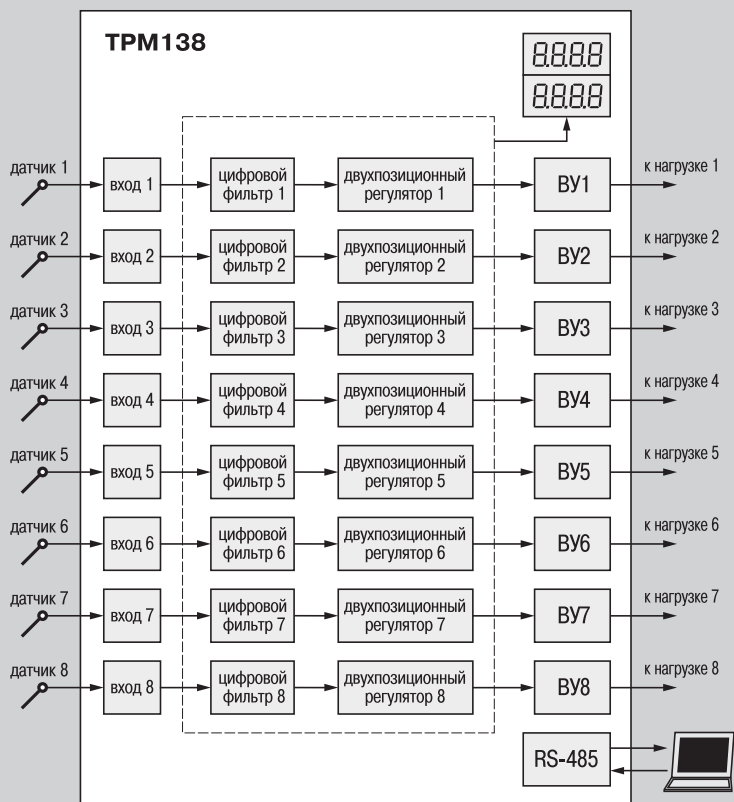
ТРМ138

8.8.8.8

8.8.8.8

датчик 1
вход 1
цифровой фильтр 1
двухпозиционный регулятор 1
ВУ1
к нагрузке 1

датчик 2
вход 2
цифровой фильтр 2
двухпозиционный регулятор 2
ВУ2
к нагрузке 2

датчик 3
вход 3
цифровой фильтр 3
двухпозиционный регулятор 3
ВУ3
к нагрузке 3

датчик 4
вход 4
цифровой фильтр 4
двухпозиционный регулятор 4
ВУ4
к нагрузке 4

датчик 5
вход 5
цифровой фильтр 5
двухпозиционный регулятор 5
ВУ5
к нагрузке 5

датчик 6
вход 6
цифровой фильтр 6
двухпозиционный регулятор 6
ВУ6
к нагрузке 6

датчик 7
вход 7
цифровой фильтр 7
двухпозиционный регулятор 7
ВУ7
к нагрузке 7

датчик 8
вход 8
цифровой фильтр 8
двухпозиционный регулятор 8
ВУ8
к нагрузке 8

RS-485